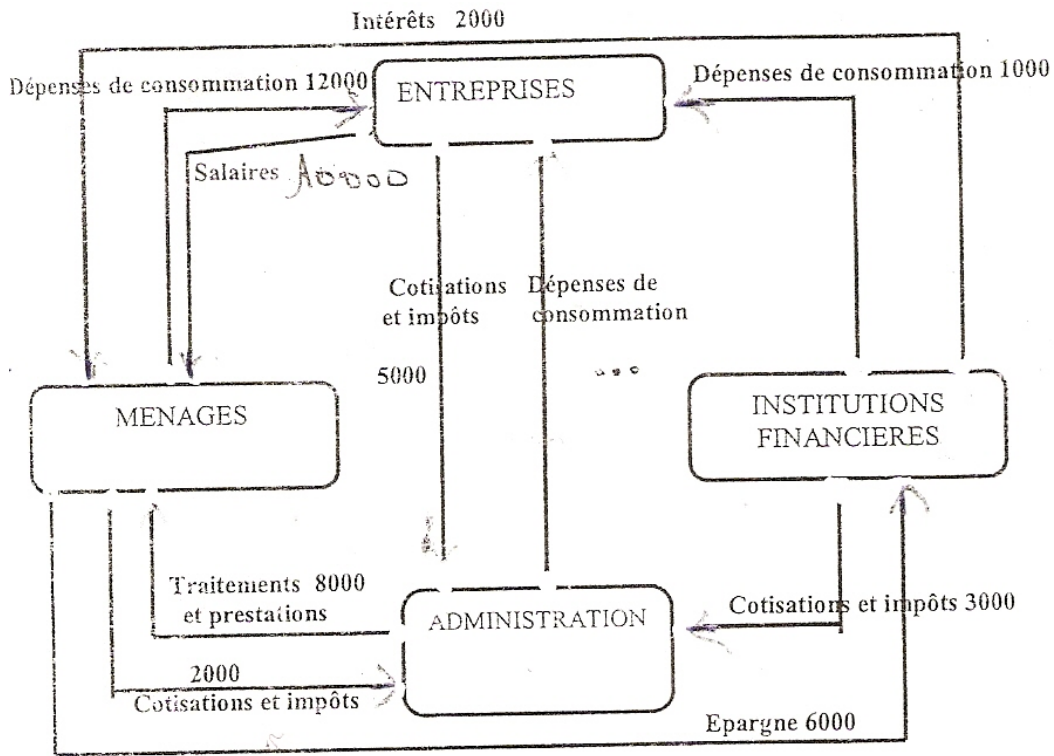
Intérêts 2000

Dépenses de consommation 12000

ENTREPRISES

Dépenses de consommation 1000

Salaires 10000

Cotisations et impôts

5000

Dépenses de consommation

...

MENAGES

INSTITUTIONS FINANCIERES

Traitements 8000 et prestations

ADMINISTRATION

Cotisations et impôts 3000

2000

Cotisations et impôts

Epargne 6000